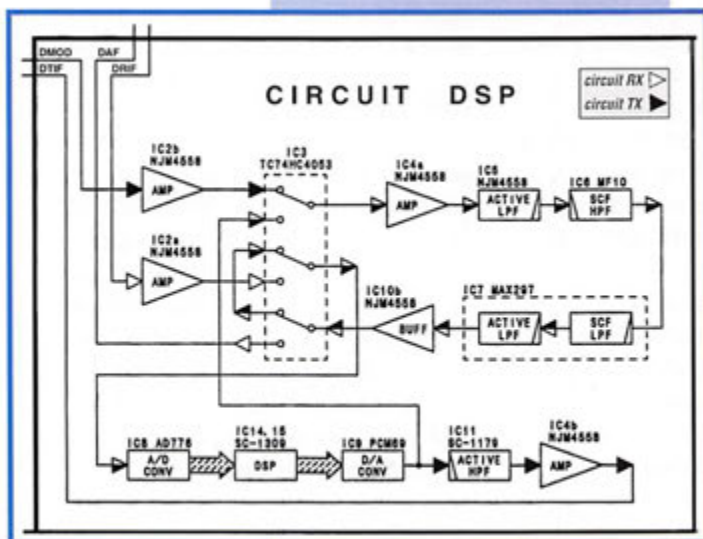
DMOD
DTIF
DAF
DRIF

CIRCUIT DSP

circuit RX
circuit TX

IC2b
NJM4558
AMP

IC2a
NJM4558
AMP

IC3
TC74HC4053

IC4a
NJM4558
AMP

IC5
NJM4558
ACTIVE LPF

IC6 MF10
SCF HPF

IC7 MAX297
ACTIVE LPF
SCF LPF

IC10b
NJM4558
BUFF

IC8 AD776
A/D CONV

IC14, 15
SC-1309
DSP

IC9 PCM69
D/A CONV

IC11
SC-1179
ACTIVE HPF

IC4b
NJM4558
AMP